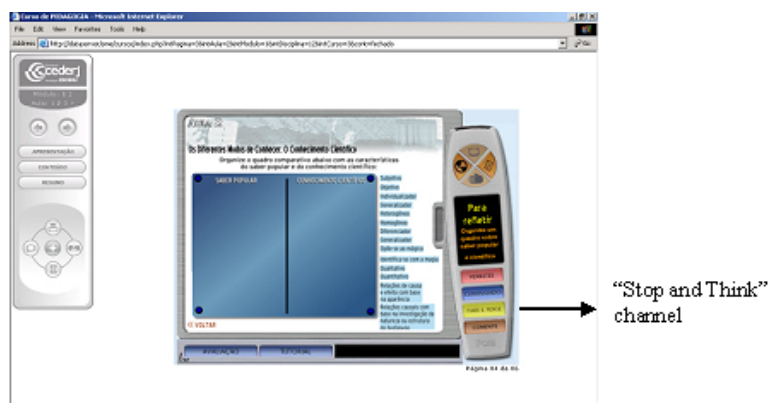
Curso de PEDAGOGIA - Microsoft Internet Explorer

File Edit View Favorites Tools Help

Address http://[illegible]

cederj

Modulo - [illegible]
Aula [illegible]

APRESENTAÇÃO
CONTEÚDO
RESUMO

AULA 5

Os Diferentes Modos de Conhecer: O Conhecimento Científico

Organize o quadro comparativo abaixo com as características do saber popular e do conhecimento científico:

| SABER POPULAR | CONHECIMENTO CIENTÍFICO |
|---|---|
| | |

Subjetivo
Objetivo
Individualizador
Generalizador
Heterogêneo
Homogêneo
Diferenciador
Generalizador
Sujeito ao mágico
Identificado com a magia
Qualitativo
Quantitativo
Relações de causa e efeito com base na aparência
Relações causais com base na investigação da natureza da estrutura do fenômeno

O VOLTAR

AVALIAÇÃO TUTORIAL

Para refletir
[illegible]

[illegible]
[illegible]
PARE E PENSE
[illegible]

Página 04 de 06

"Stop and Think" channel